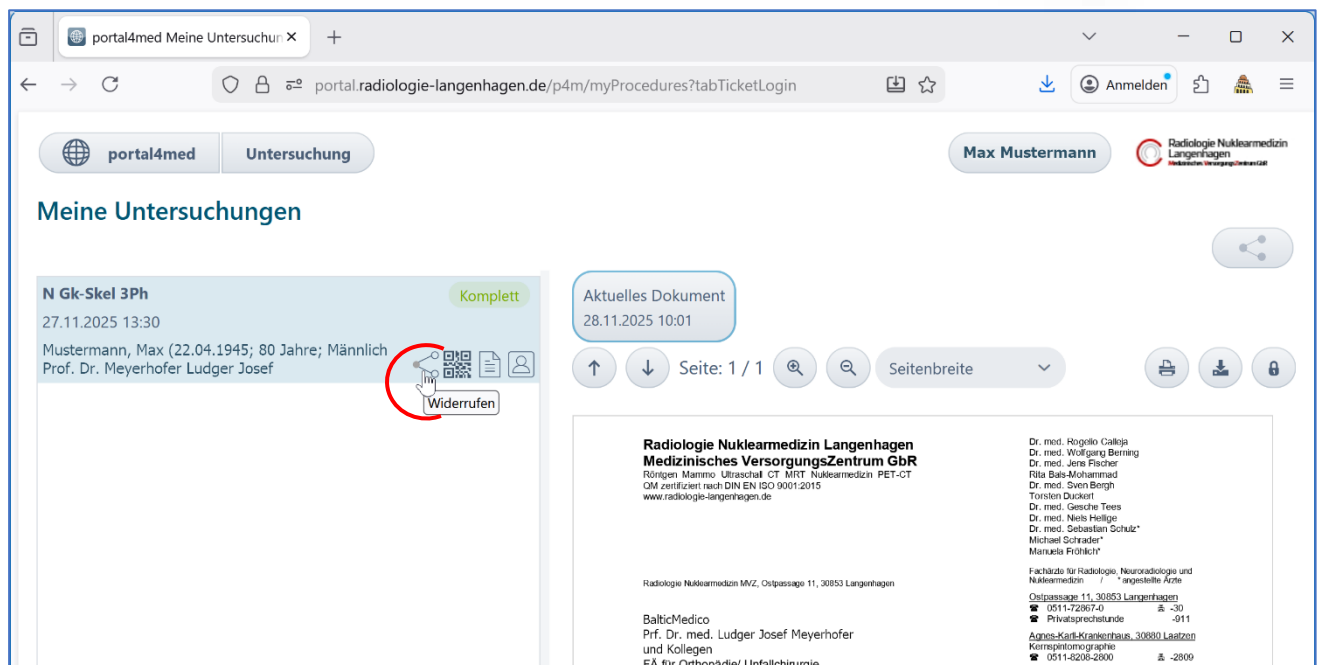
portal4med Meine Untersuchur ×
+

portal.radiologie-langenhagen.de/p4m/myProcedures?tabTicketLogin

Anmelden

portal4med
Untersuchung
Max Mustermann
Radiologie Nuklearmedizin Langenhagen
Medizinisches VersorgungsZentrum GbR

Meine Untersuchungen

N Gk-Skel 3Ph
Komplett
27.11.2025 13:30
Mustermann, Max (22.04.1945; 80 Jahre; Männlich
Prof. Dr. Meyerhofer Ludger Josef
Widerrufen

Aktuelles Dokument
28.11.2025 10:01

Seite: 1 / 1
Seitenbreite

Radiologie Nuklearmedizin Langenhagen
Medizinisches VersorgungsZentrum GbR
Röntgen Mammo Ultraschall CT MRT Nuklearmedizin PET-CT
QM zertifiziert nach DIN EN ISO 9001:2015
www.radiologie-langenhagen.de

Dr. med. Rogelio Calloja
Dr. med. Wolfgang Berning
Dr. med. Jens Fischer
Rita Bals-Mohammad
Dr. med. Sven Bergh
Torsten Duckert
Dr. med. Gesche Tees
Dr. med. Niels Hellige
Dr. med. Sebastian Schulz*
Michael Schrader*
Manuela Fröhlich*

Fachärzte für Radiologie, Neuroradiologie und Nuklearmedizin / * angestellte Ärzte

Radiologie Nuklearmedizin MVZ, Ostpassage 11, 30853 Langenhagen

Ostpassage 11, 30853 Langenhagen
0511-72867-0 -30
Privatsprechstunde -911

Agnes-Karll-Krankenhaus, 30880 Laatzen
Kernspintomographie
0511-8208-2800 -2809

BalticMedico
Prf. Dr. med. Ludger Josef Meyerhofer
und Kollegen
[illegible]